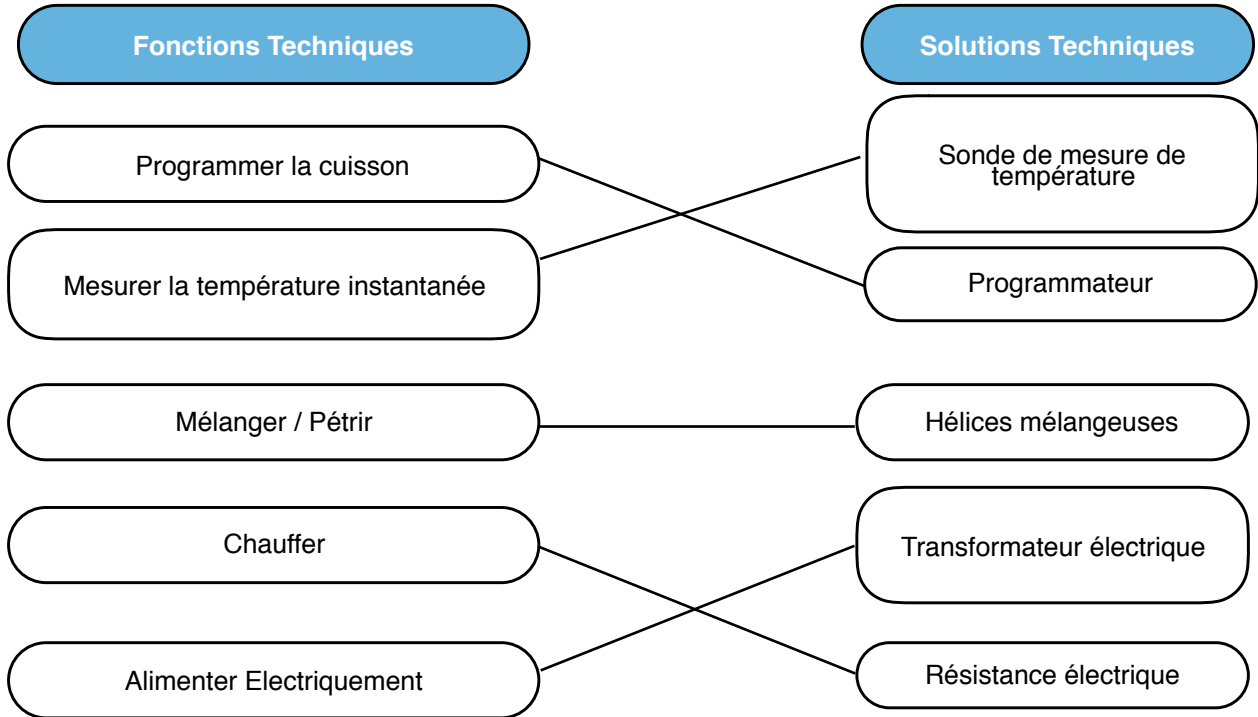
Fonctions Techniques

Programmer la cuisson

Mesurer la température instantanée

Mélanger / Pétrir

Chauffer

Alimenter Electriquement

Solutions Techniques

Sonde de mesure de température

Programmateur

Hélices mélangeuses

Transformateur électrique

Résistance électrique